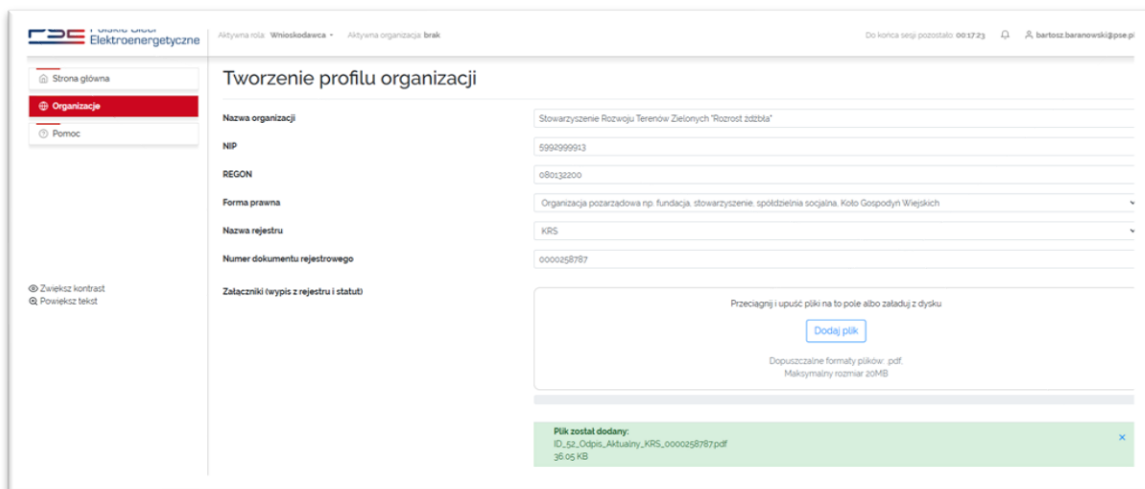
PSE Polskie Sieci Elektroenergetyczne

Aktywna rola: Wnioskodawca ▾ Aktywna organizacja: brak

Do końca sesji pozostało: 00:17:23 bartosz.baranowski@pse.pl

Strona główna

Organizacje

Pomoc

Zwiększ kontrast
Powiększ tekst

Tworzenie profilu organizacji

| | |
|---|---|
| Nazwa organizacji | Stowarzyszenie Rozwoju Terenów Zielonych "Rozrost źdźbła" |
| NIP | 5992999913 |
| REGON | 080132200 |
| Forma prawna | Organizacja pozarządowa np. fundacja, stowarzyszenie, spółdzielnia socjalna, Koło Gospodyń Wiejskich |
| Nazwa rejestru | KRS |
| Numer dokumentu rejestrowego | 0000258787 |

Załączniki (wypis z rejestru i statut)

Przeciągnij i upuść pliki na to pole albo załaduj z dysku

Dodaj plik

Dopuszczalne formaty plików: .pdf.
Maksymalny rozmiar 20MB

Plik został dodany:
ID_52_Odpis_Aktualny_KRS_0000258787.pdf
36.05 KB

×